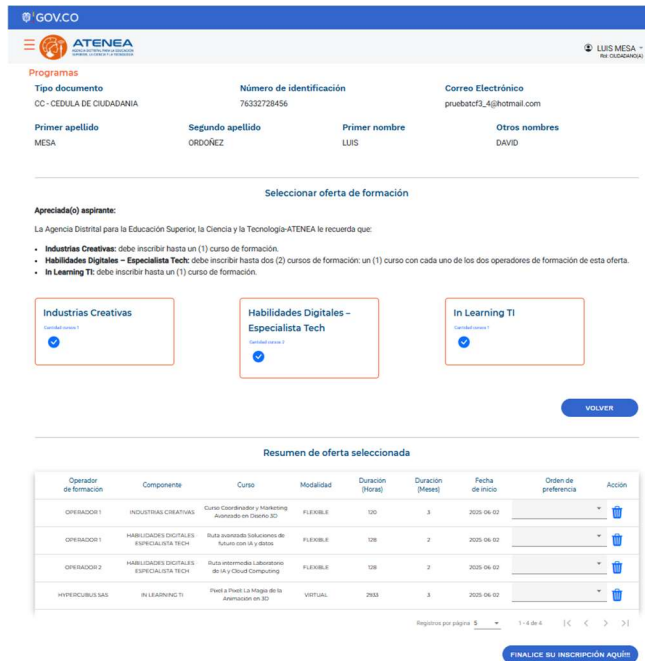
GOV.CO

ATENEA
AGENCIA DISTRITAL PARA LA EDUCACIÓN SUPERIOR, LA CIENCIA Y LA TECNOLOGÍA

LUIS MESA
Rol: CIUDADANO(A)

Programas

Tipo documento
CC - CEDULA DE CIUDADANIA

Número de identificación
76332728456

Correo Electrónico
pruebatcf3_4@hotmail.com

Primer apellido
MESA

Segundo apellido
ORDOÑEZ

Primer nombre
LUIS

Otros nombres
DAVID

Seleccionar oferta de formación

Apreciada(o) aspirante:

La Agencia Distrital para la Educación Superior, la Ciencia y la Tecnología-ATENEA le recuerda que:

- **Industrias Creativas:** debe inscribir hasta un (1) curso de formación.
- **Habilidades Digitales – Especialista Tech:** debe inscribir hasta dos (2) cursos de formación: un (1) curso con cada uno de los dos operadores de formación de esta oferta.
- **In Learning TI:** debe inscribir hasta un (1) curso de formación.

Industrias Creativas
Cantidad cursos 1

Habilidades Digitales – Especialista Tech
Cantidad cursos 2

In Learning TI
Cantidad cursos 1

VOLVER

Resumen de oferta seleccionada

| Operador de formacion | Componente | Curso | Modalidad | Duración (Horas) | Duración (Meses) | Fecha de inicio | Orden de preferencia | Acción |
|---|---|---|---|---|---|---|---|---|
| OPERADOR 1 | INDUSTRIAS CREATIVAS | Curso Coordinador y Marketing Avanzado en Diseño 3D | FLEXIBLE | 120 | 3 | 2025-06-02 | | |
| OPERADOR 1 | HABILIDADES DIGITALES - ESPECIALISTA TECH | Ruta avanzada Soluciones de futuro con IA y datos | FLEXIBLE | 128 | 2 | 2025-06-02 | | |
| OPERADOR 2 | HABILIDADES DIGITALES - ESPECIALISTA TECH | Ruta intermedia Laboratorio de IA y Cloud Computing | FLEXIBLE | 128 | 2 | 2025-06-02 | | |
| HYPERCUBUS SAS | IN LEARNING TI | Pixel a Pixel: La Magia de la Animación en 3D | VIRTUAL | 2933 | 3 | 2025-06-02 | | |

Registros por página 5 1 - 4 de 4

FINALICE SU INSCRIPCIÓN AQUÍ!!!